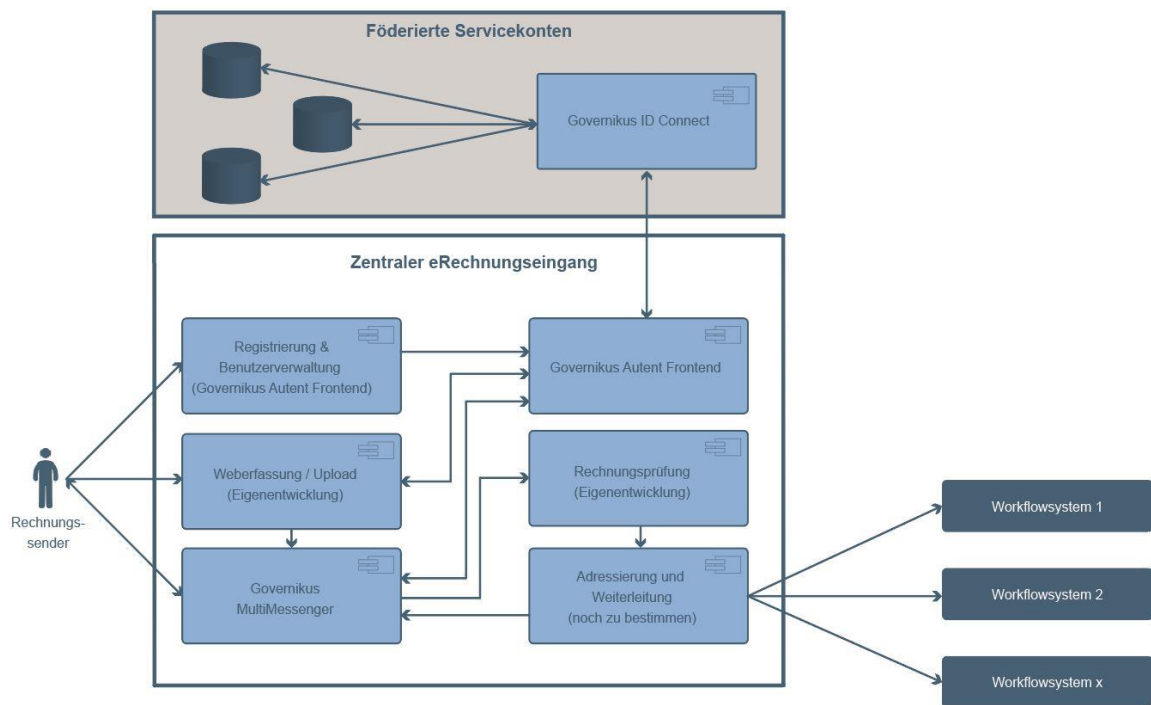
Föderierte Servicekonten

Governikus ID Connect

Zentraler eRechnungseingang

Registrierung & Benutzerverwaltung (Governikus Autent Frontend)

Governikus Autent Frontend

Weberfassung / Upload (Eigenentwicklung)

Rechnungsprüfung (Eigenentwicklung)

Governikus MultiMessenger

Adressierung und Weiterleitung (noch zu bestimmen)

Rechnungs-sender

Workflowsystem 1

Workflowsystem 2

Workflowsystem x